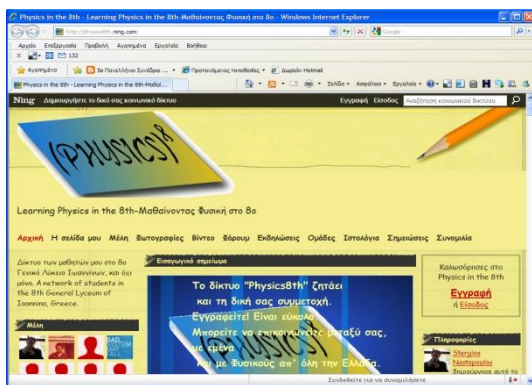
Physics in the 8th - Learning Physics in the 8th-Μαθαίνοντας Φυσική στο 8ο - Windows Internet Explorer

http://physics8th.ning.com/

Google

Αρχείο Επεξεργασία Προβολή Αγαπημένα Εργαλεία Βοήθεια

132

Αγαπημένα 5ο Πανελλήνιο Συνέδριο ... Προτεινόμενες τοποθεσίες Δωρεάν Hotmail

Physics in the 8th - Learning Physics in the 8th-Μαθαί...

Σελίδα Ασφάλεια Εργαλεία

Ning Δημιουργήστε το δικό σας κοινωνικό δίκτυο

Εγγραφή Είσοδος Αναζήτηση κοινωνικού δικτύου

PHYSICS

Learning Physics in the 8th-Μαθαίνοντας Φυσική στο 8ο

Αρχική Η σελίδα μου Μέλη Φωτογραφίες Βίντεο Φόρουμ Εκδηλώσεις Ομάδες Ιστολόγια Σημειώσεις Συνομιλία

Δίκτυο των μαθητών μου στο 8ο Γενικό Λύκειο Ιωαννίνων, και όχι μόνο. A network of students in the 8th General Lyceum of Ioannina, Greece.

Μέλη

Εισαγωγικό σημείωμα

Το δίκτυο "Physics8th" ζητάει και τη δική σας συμμετοχή. Εγγραφείτε! Είναι εύκολο. Μπορείτε να επικοινωνείτε μεταξύ σας, με εμένα ... και με Φυσικούς απ' όλη την Ελλάδα.

Καλωσόρισες στο Physics in the 8th

Εγγραφή
ή Είσοδος

Πληροφορίες

Stergios Ntotopoulos
δημιούργησε αυτό το

Συνδεθείτε για να συνομιλήσετε